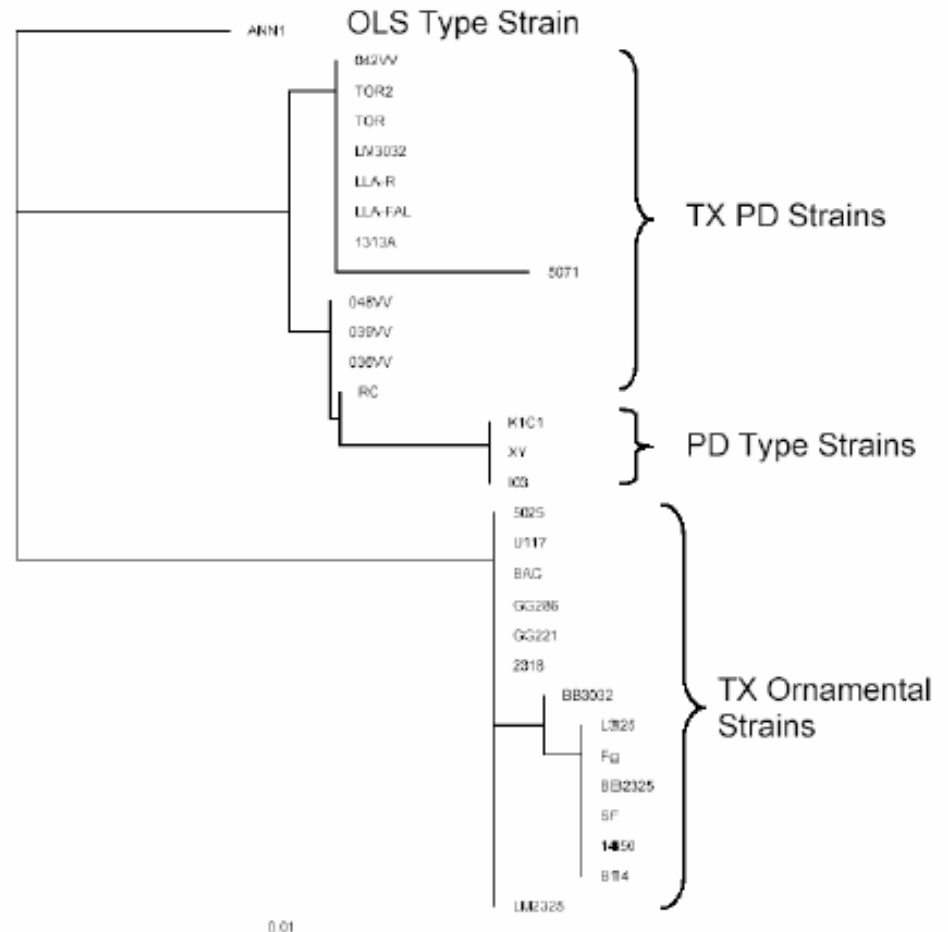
ANN1

OLS Type Strain

042VV
TOR2
TOR
LM3032
LLA-R
LLA-FAL
1313A
5071
048VV
039VV
036VV
IRC

TX PD Strains

K1C1
XV
I03

PD Type Strains

5025
U117
BAC
GG286
GG221
2318
BB3002
LM28
Fg
BB2325
SF
1450
B114
LM2325

TX Ornamental Strains

0.01